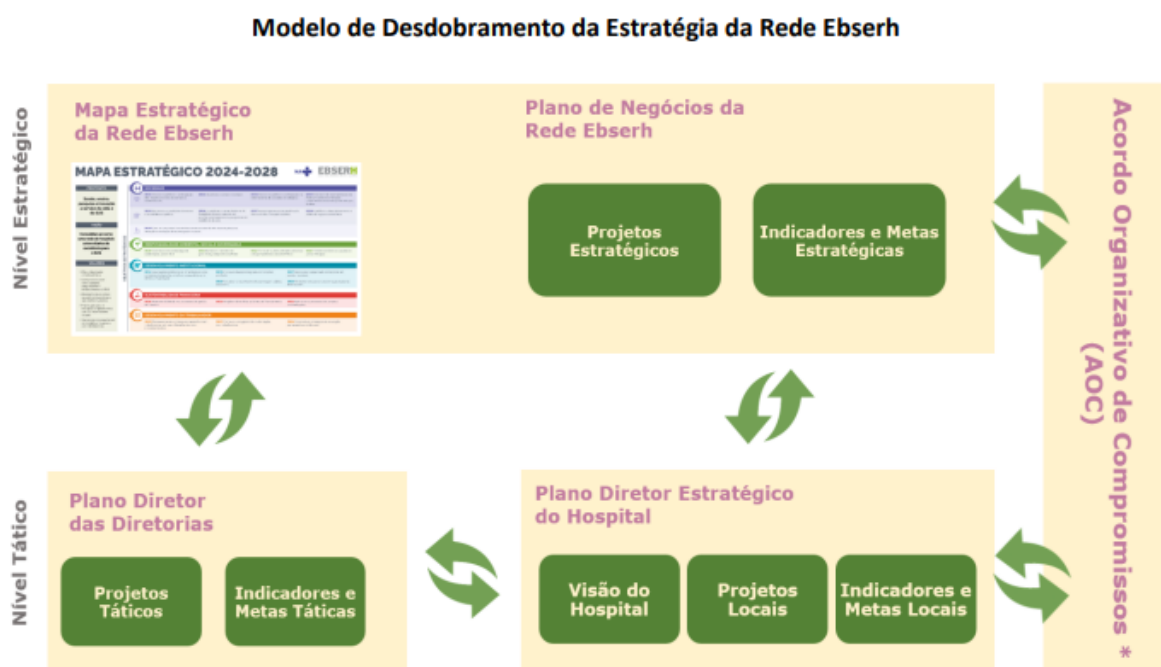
Modelo de Desdobramento da Estratégia da Rede Ebserh

Nível Estratégico

Mapa Estratégico da Rede Ebserh

MAPA ESTRATÉGICO 2024-2028

EBSERH

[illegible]

Plano de Negócios da Rede Ebserh

Projetos Estratégicos

Indicadores e Metas Estratégicas

Acordo Organizativo de Compromissos (AOC) *

Nível Tático

Plano Diretor das Diretorias

Projetos Táticos

Indicadores e Metas Táticas

Plano Diretor Estratégico do Hospital

Visão do Hospital

Projetos Locais

Indicadores e Metas Locais